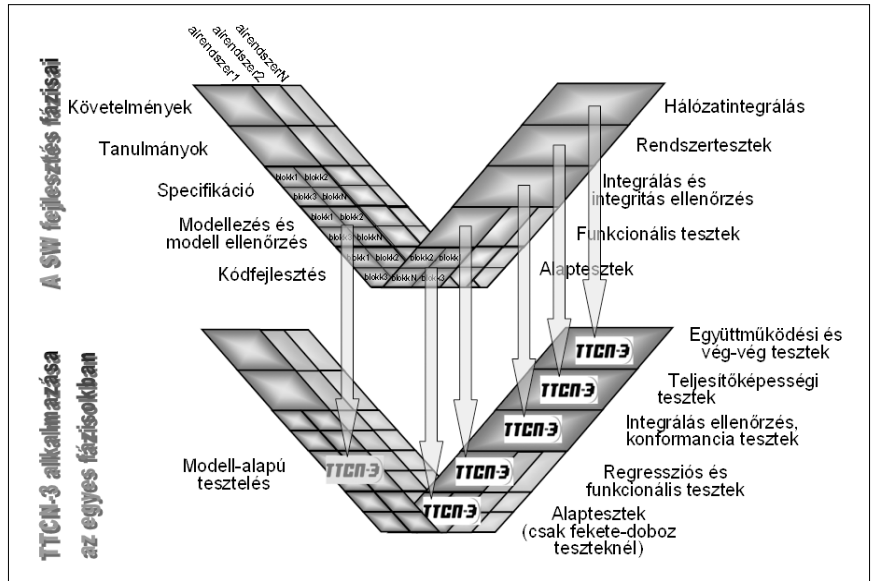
A SW fejlesztés fázisai

alrendszer1
alrendszer2
alrendszerN

Követelmények

Tanulmányok

Specifikáció

Modellezés és modell ellenőrzés

Kódfejlesztés

blokk1 blokk2
blokk3 blokkN
blokk1 blokk2
blokk3 blokkN
blokk1 blokk2 blokk2 blokk
blokk3 blokkN blokk3

Hálózatintegrálás

Rendszertesztek

Integrálás és integritás ellenőrzés

Funkcionális tesztek

Alaptesztek

TTCN-3 alkalmazása az egyes fázisokban

Együttműködési és vég-vég tesztek

Teljesítőképességi tesztek

Integrálás ellenőrzés, konformancia tesztek

Regressziós és funkcionális tesztek

Alaptesztek (csak fekete-doboz teszteknél)

Modell-alapú tesztelés

TTCN-3
TTCN-3
TTCN-3
TTCN-3
TTCN-3
TTCN-3